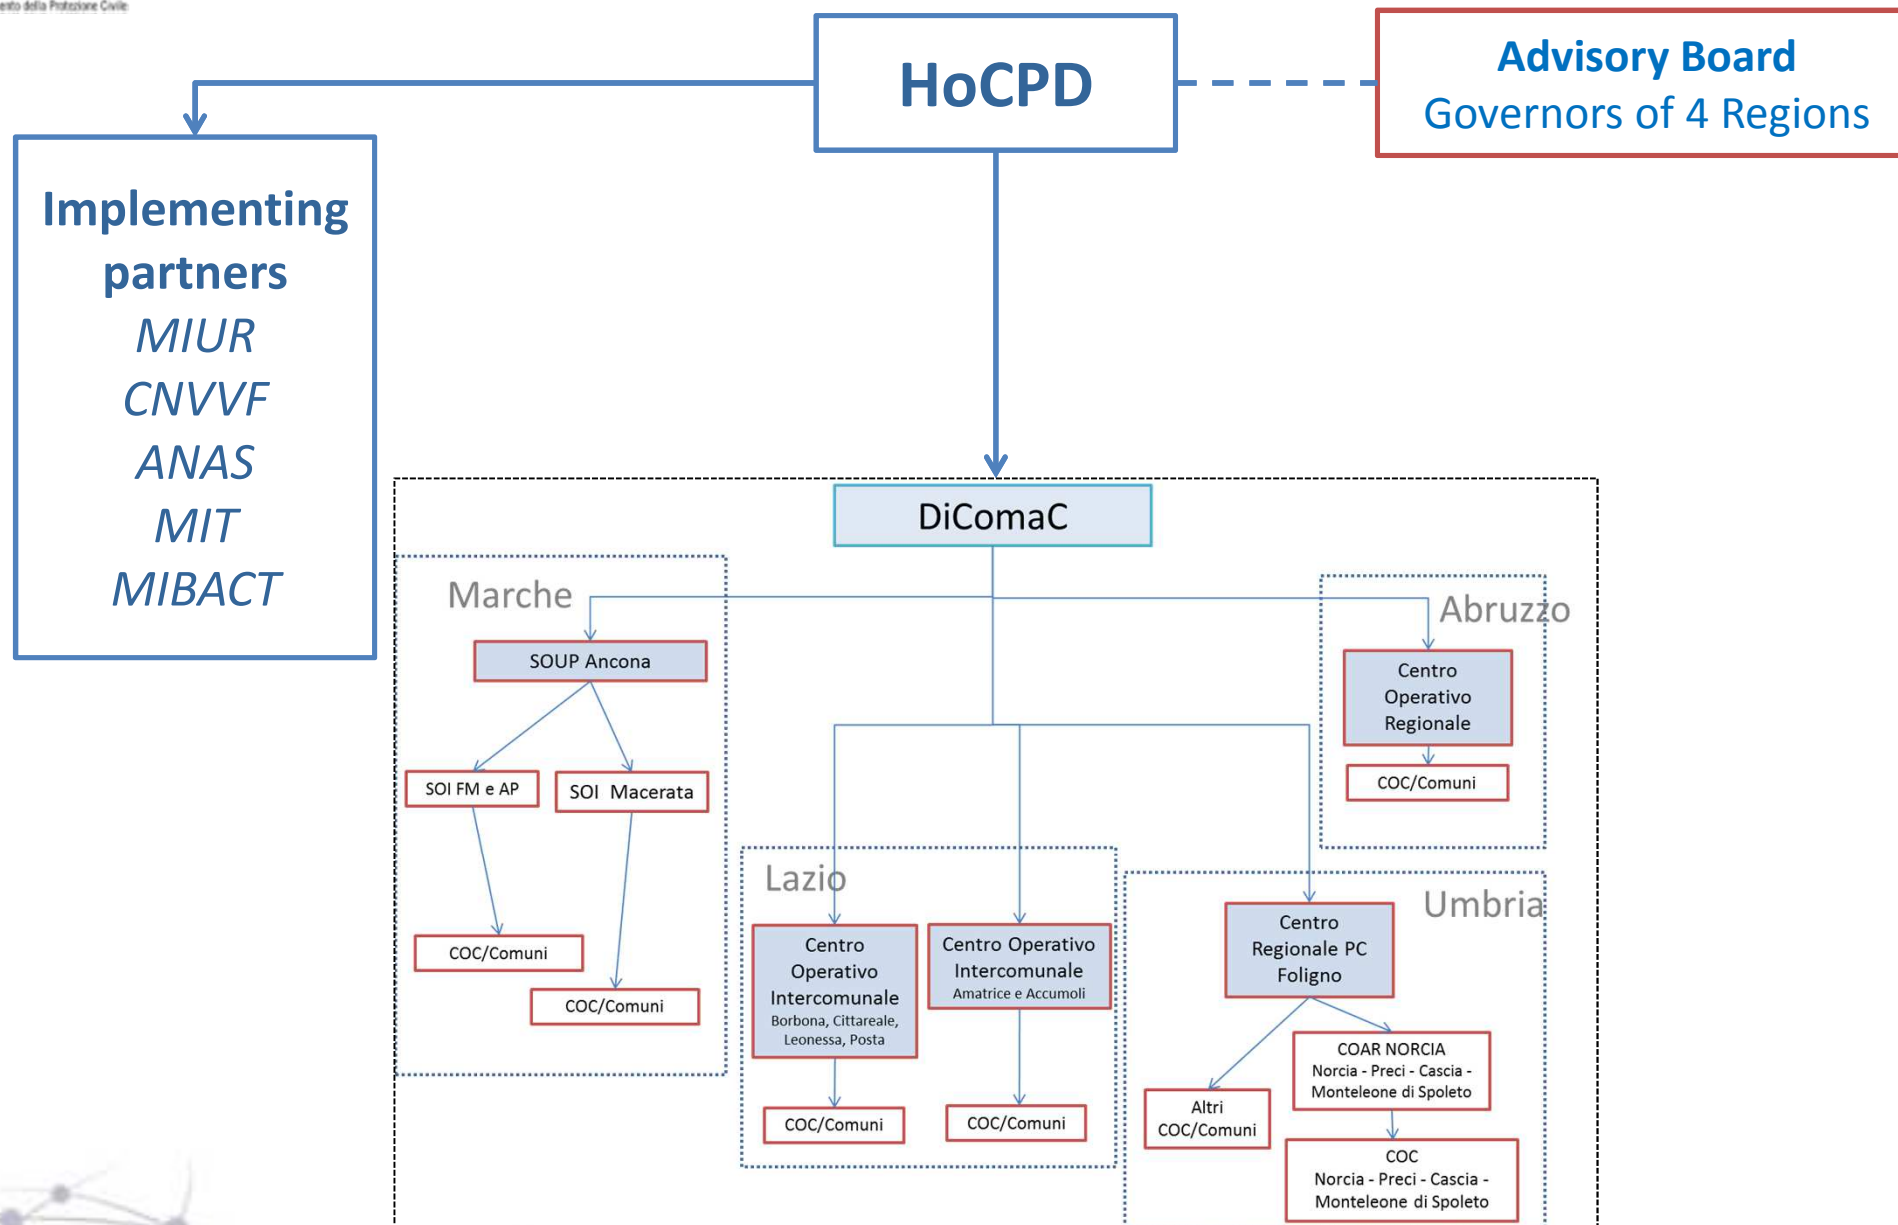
ento della Protezione Civile

HoCPD

Advisory Board
Governors of 4 Regions

Implementing partners
MIUR
CNVVF
ANAS
MIT
MIBACT

DiComaC

Marche

SOUP Ancona

SOI FM e AP

SOI Macerata

COC/Comuni

COC/Comuni

Abruzzo

Centro Operativo Regionale

COC/Comuni

Lazio

Centro Operativo Intercomunale
Borbona, Cittareale, Leonessa, Posta

Centro Operativo Intercomunale
Amatrice e Accumoli

COC/Comuni

COC/Comuni

Umbria

Centro Regionale PC Foligno

Altri COC/Comuni

COAR NORCIA
Norcia - Preci - Cascia - Monteleone di Spoleto

COC
Norcia - Preci - Cascia - Monteleone di Spoleto